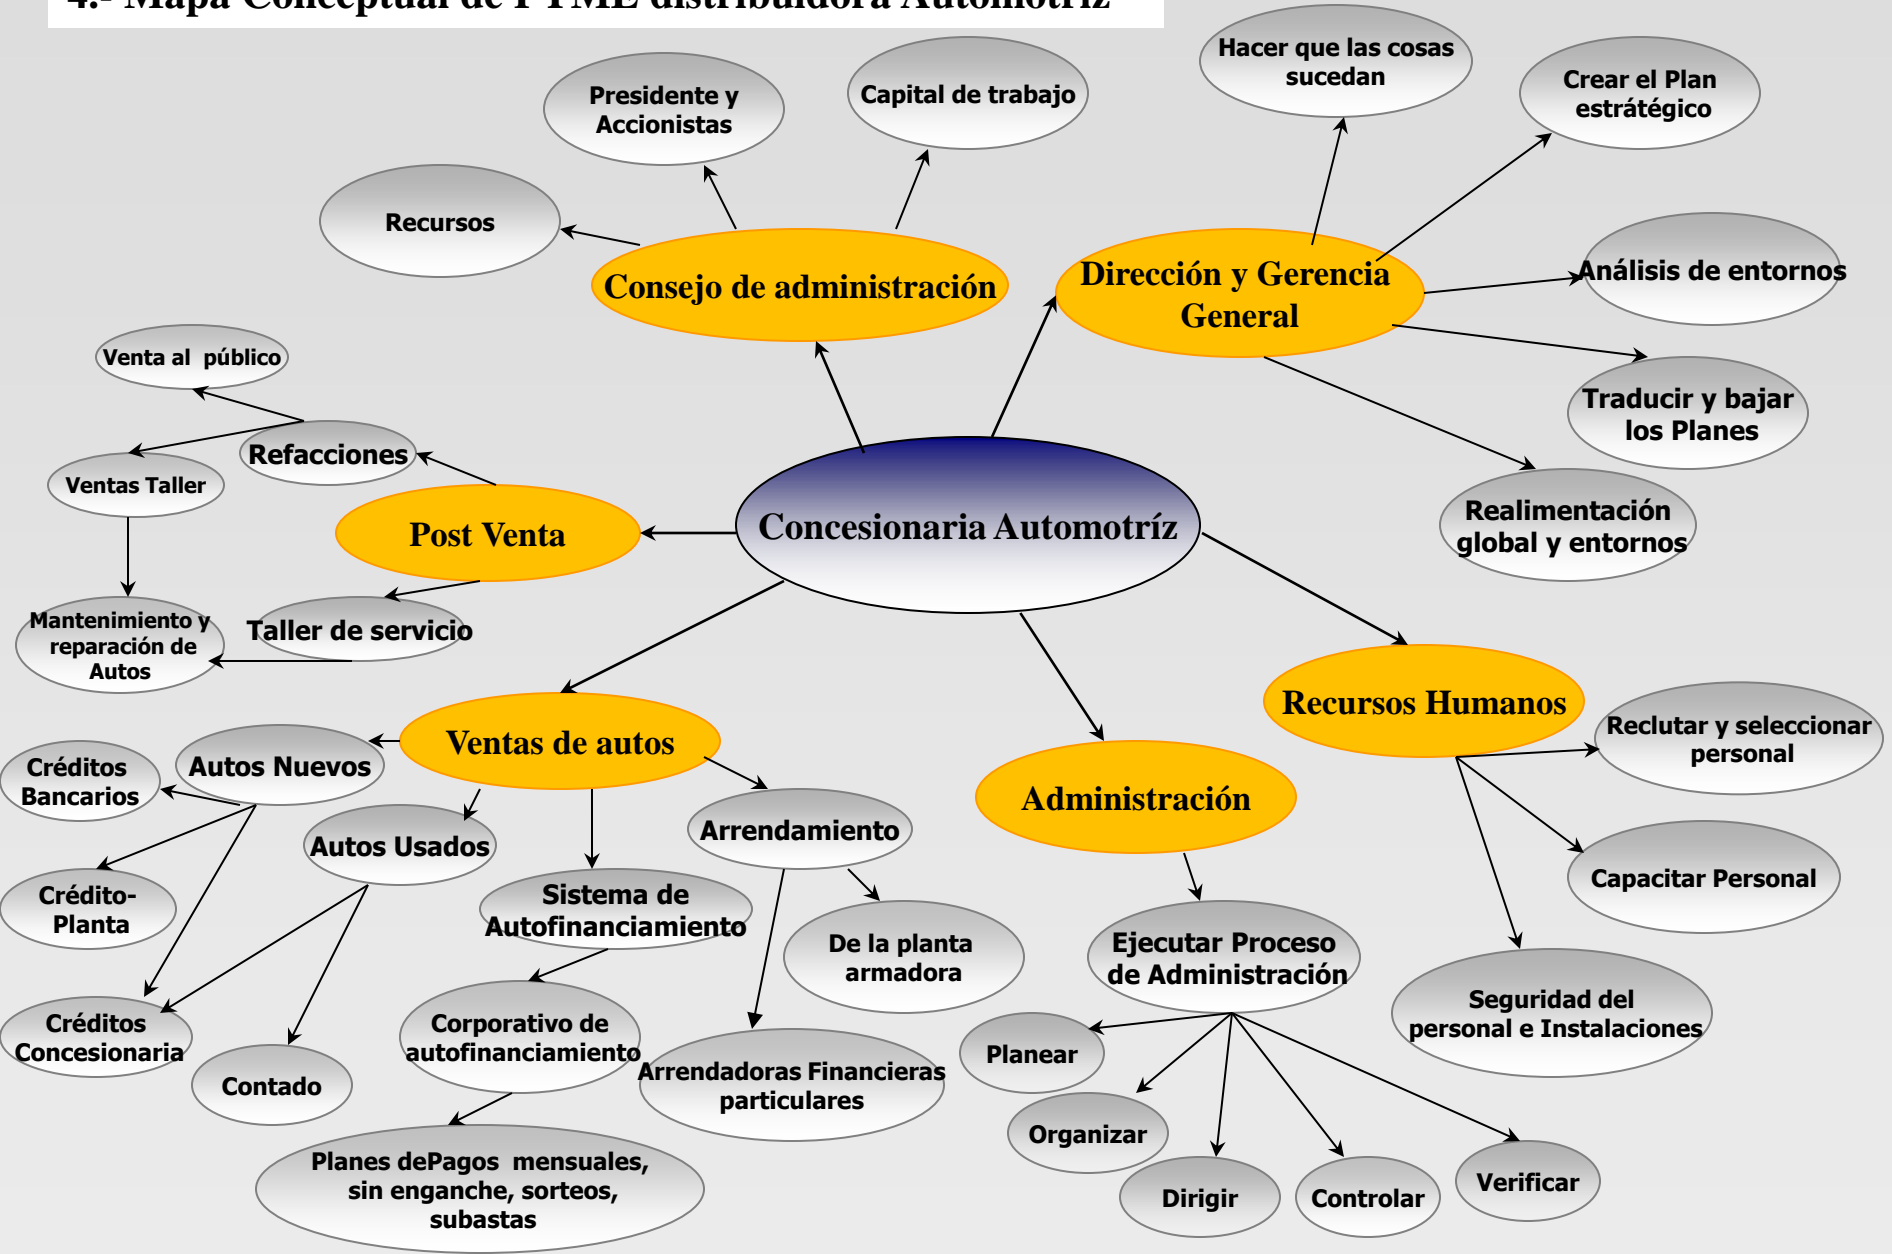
4.- Mapa Conceptual de PYME distribuidora Automotriz

Concesionaria Automotríz

Consejo de administración

Recursos

Presidente y Accionistas

Capital de trabajo

Dirección y Gerencia General

Hacer que las cosas sucedan

Crear el Plan estratégico

Análisis de entornos

Traducir y bajar los Planes

Realimentación global y entornos

Post Venta

Refacciones

Venta al público

Ventas Taller

Mantenimiento y reparación de Autos

Taller de servicio

Ventas de autos

Autos Nuevos

Créditos Bancarios

Crédito-Planta

Créditos Concesionaria

Autos Usados

Contado

Sistema de Autofinanciamiento

Corporativo de autofinanciamiento

Planes dePagos mensuales, sin enganche, sorteos, subastas

Arrendamiento

De la planta armadora

Arrendadoras Financieras particulares

Administración

Ejecutar Proceso de Administración

Planear

Organizar

Dirigir

Controlar

Verificar

Recursos Humanos

Reclutar y seleccionar personal

Capacitar Personal

Seguridad del personal e Instalaciones